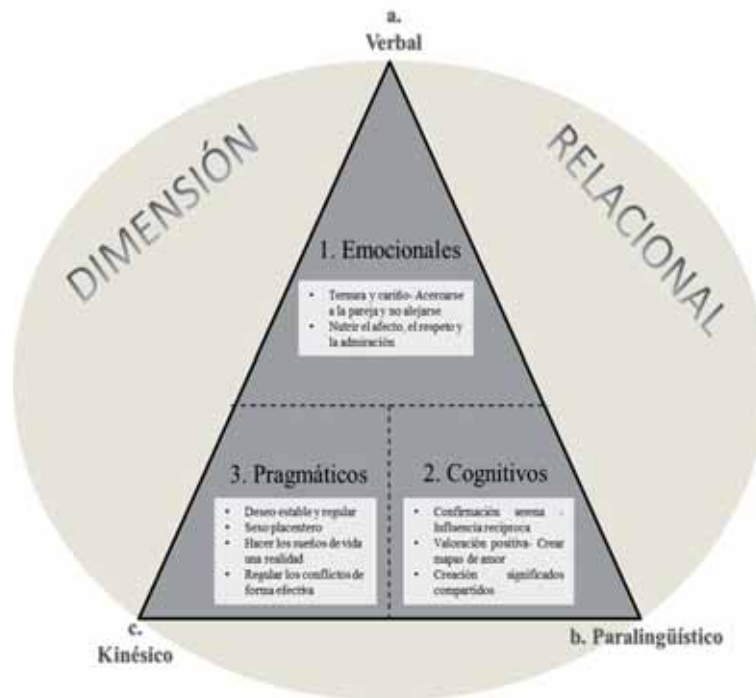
a.
Verbal

DIMENSIÓN

RELACIONAL

1. Emocionales

- Ternura y cariño- Acercarse a la pareja y no alejarse
- Nutrir el afecto, el respeto y la admiración

3. Pragmáticos

- Deseo estable y regular
- Sexo placentero
- Hacer los sueños de vida una realidad
- Regular los conflictos de forma efectiva

2. Cognitivos

- Confirmación serena - Influencia recíproca
- Valoración positiva- Crear mapas de amor
- Creación significados compartidos

c.
Kinésico

b. Paralingüístico